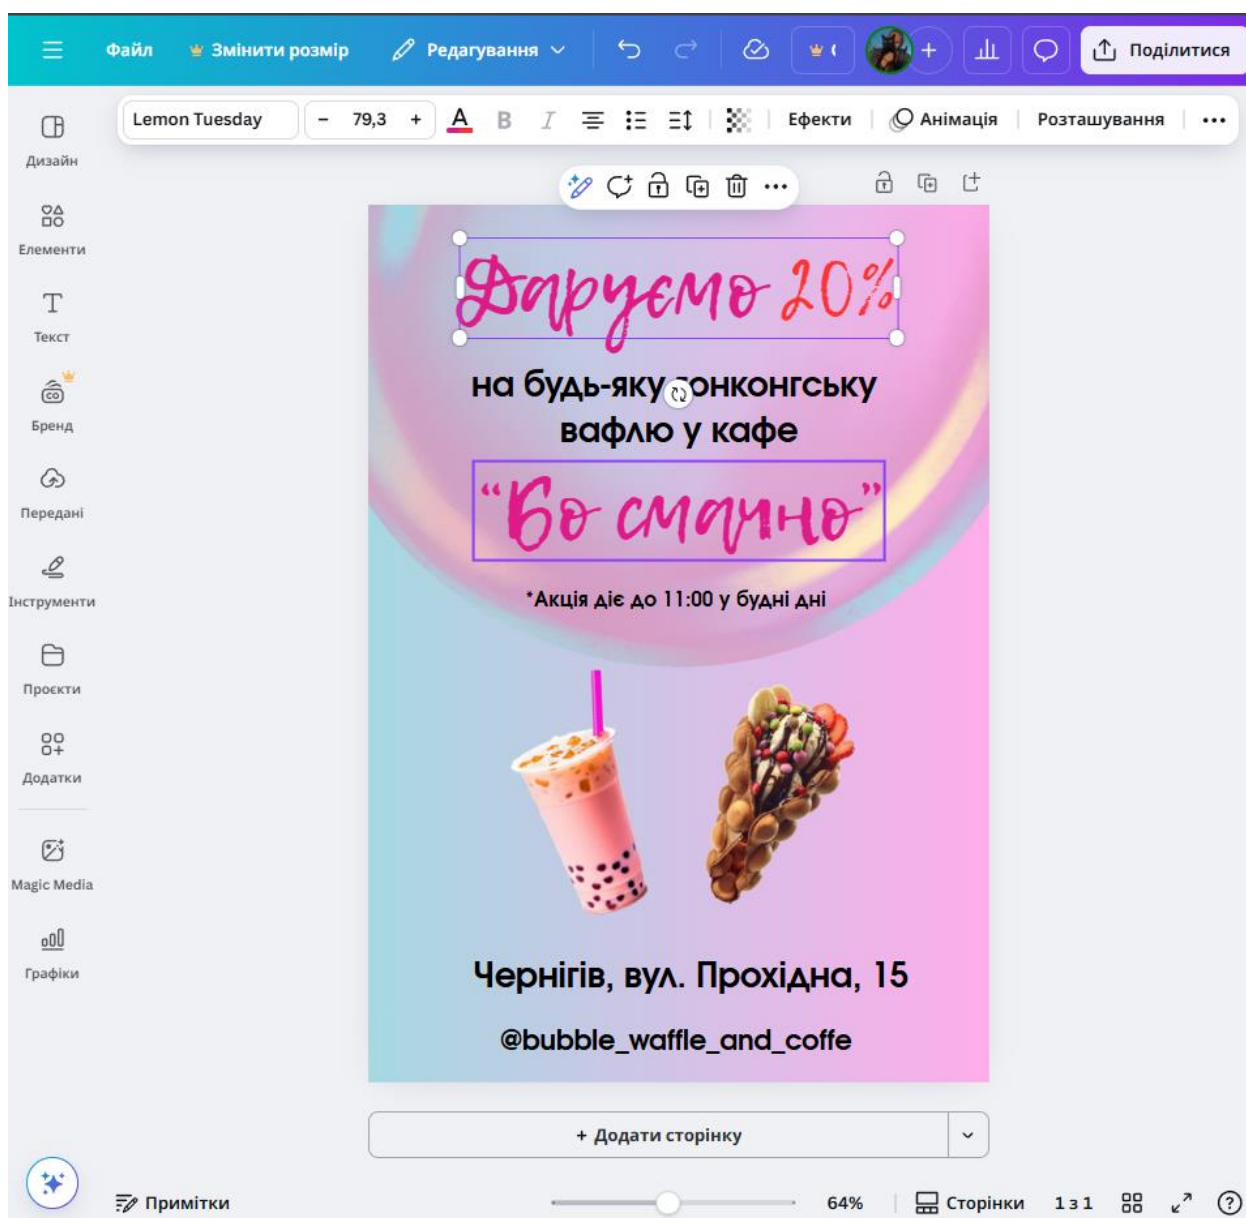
Файл Змінити розмір Редагування

Поділитися

Lemon Tuesday – 79,3 + A B I Ефекти Анімація Розташування •••

Дизайн
Елементи
Текст
Бренд
Передані
Інструменти
Проєкти
Додатки
Magic Media
Графіки

Даруємо 20%

на будь-яку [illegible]онконгську вафлю у кафе

“Бо смачно”

*Акція діє до 11:00 у будні дні

Чернігів, вул. Прохідна, 15

@bubble_waffle_and_coffe

+ Додати сторінку

Примітки 64% Сторінки 1 з 1 ?